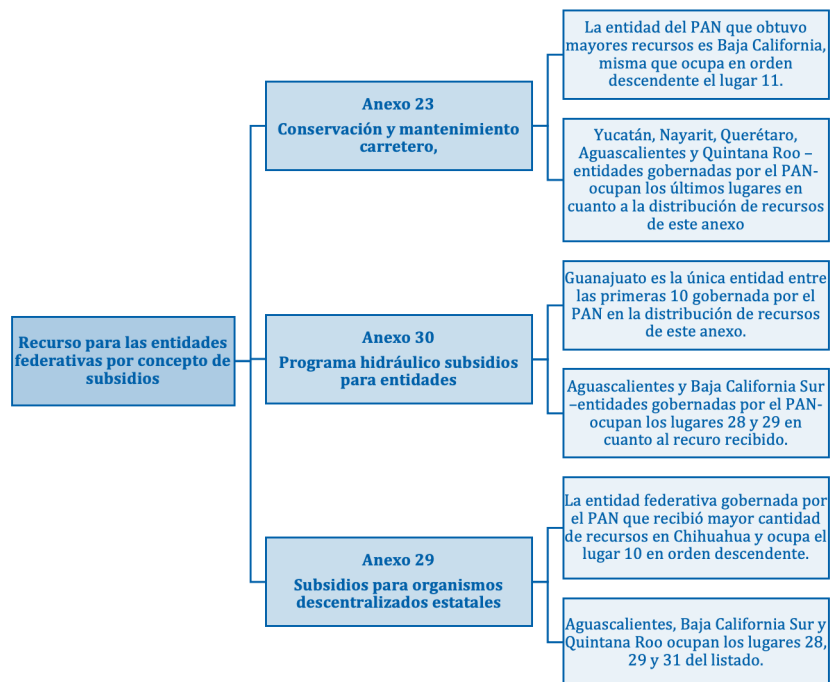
Recurso para las entidades federativas por concepto de subsidios

Anexo 23
Conservación y mantenimiento carretero,

La entidad del PAN que obtuvo mayores recursos es Baja California, misma que ocupa en orden descendente el lugar 11.

Yucatán, Nayarit, Querétaro, Aguascalientes y Quintana Roo –entidades gobernadas por el PAN-ocupan los últimos lugares en cuanto a la distribución de recursos de este anexo

Anexo 30
Programa hidráulico subsidios para entidades

Guanajuato es la única entidad entre las primeras 10 gobernada por el PAN en la distribución de recursos de este anexo.

Aguascalientes y Baja California Sur –entidades gobernadas por el PAN-ocupan los lugares 28 y 29 en cuanto al recuro recibido.

Anexo 29
Subsidios para organismos descentralizados estatales

La entidad federativa gobernada por el PAN que recibió mayor cantidad de recursos en Chihuahua y ocupa el lugar 10 en orden descendente.

Aguascalientes, Baja California Sur y Quintana Roo ocupan los lugares 28, 29 y 31 del listado.